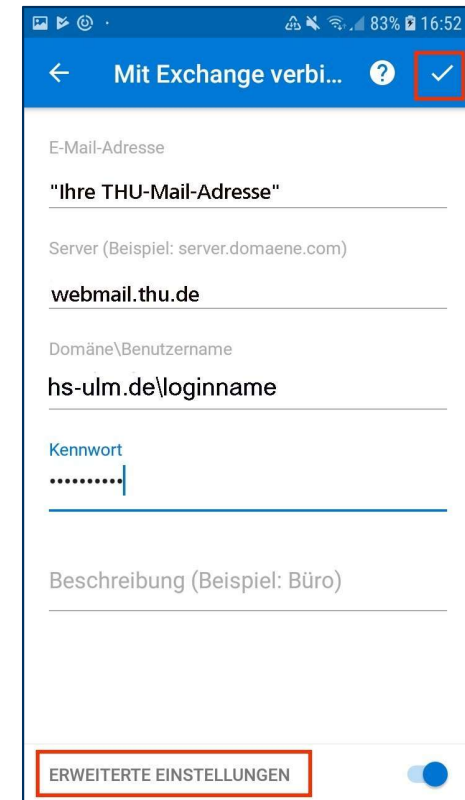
83% 16:52

Mit Exchange verbi...

E-Mail-Adresse

"Ihre THU-Mail-Adresse"

Server (Beispiel: server.domaene.com)

webmail.thu.de

Domäne\Benutzername

hs-ulm.de\loginname

Kennwort

••••••••••

Beschreibung (Beispiel: Büro)

ERWEITERTE EINSTELLUNGEN